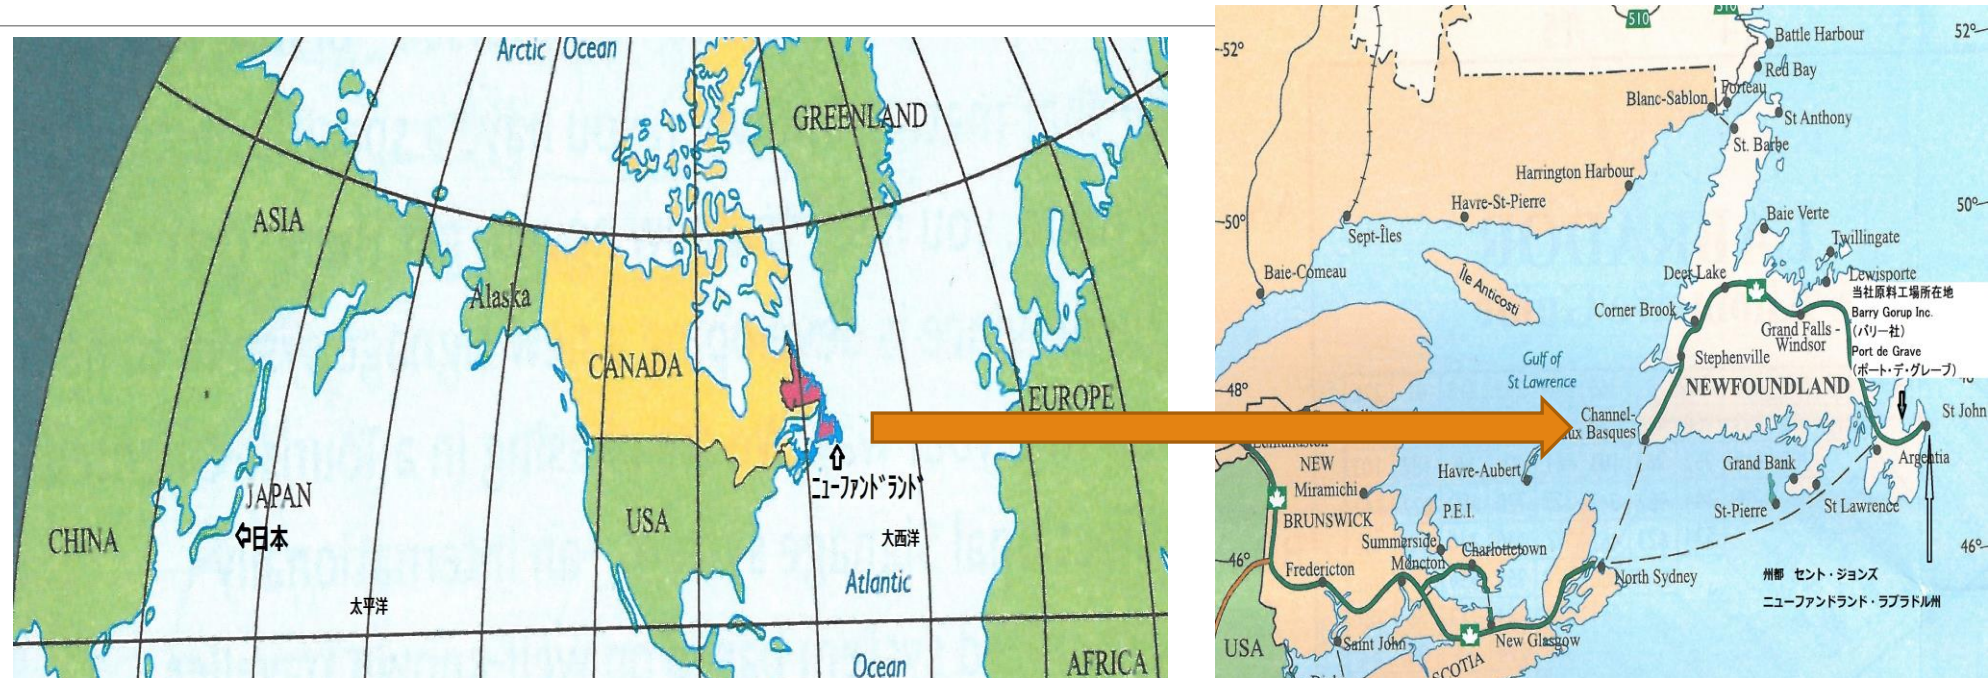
Arctic Ocean
GREENLAND
ASIA
Alaska
CANADA
EUROPE
JAPAN
日本
CHINA
USA
ニューファンドランド
大西洋
Atlantic
太平洋
Ocean
AFRICA

510
510
52°
Battle Harbour
52°
Red Bay
Blanc-Sablon
Forteau
St Anthony
St. Barbe
Harrington Harbour
Havre-St-Pierre
Baie Verte
50°
50°
Sept-Îles
Twillingate
Baie-Comeau
Deer Lake
Lewisporte
Île Anticosti
当社原料工場所在地
Barry Gorup Inc.
(バリー社)
Port de Grave
(ポート・デ・グレーブ)
Corner Brook
Grand Falls - Windsor
Stephenville
Gulf of St Lawrence
NEWFOUNDLAND
48°
Channel-Port aux Basques
St John
NEW BRUNSWICK
Miramichi
Havre-Aubert
Grand Bank
Argentia
P.E.I.
St-Pierre
St Lawrence
Summerside
Charlottetown
46°
46°
Fredericton
Moncton
North Sydney
州都 セント・ジョンズ
ニューファンドランド・ラブラドル州
Saint John
New Glasgow
USA
SCOTIA